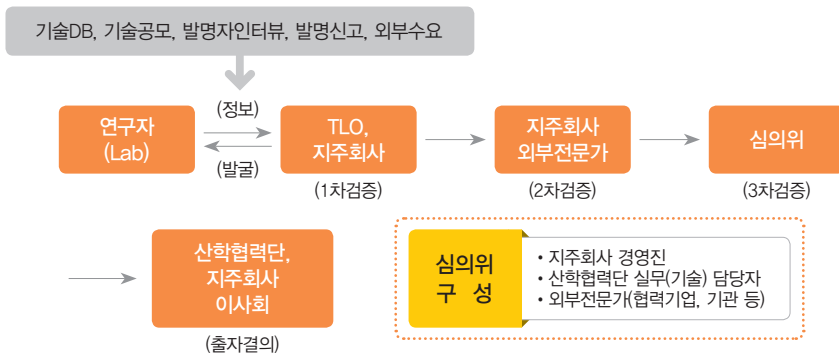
기술DB, 기술공모, 발명자인터뷰, 발명신고, 외부수요

연구자
(Lab)

(정보)

(발굴)

TLO,
지주회사

(1차검증)

지주회사
외부전문가

(2차검증)

심의위

(3차검증)

산학협력단,
지주회사
이사회

(출자결의)

심의위
구 성

• 지주회사 경영진
• 산학협력단 실무(기술) 담당자
• 외부전문가(협력기업, 기관 등)